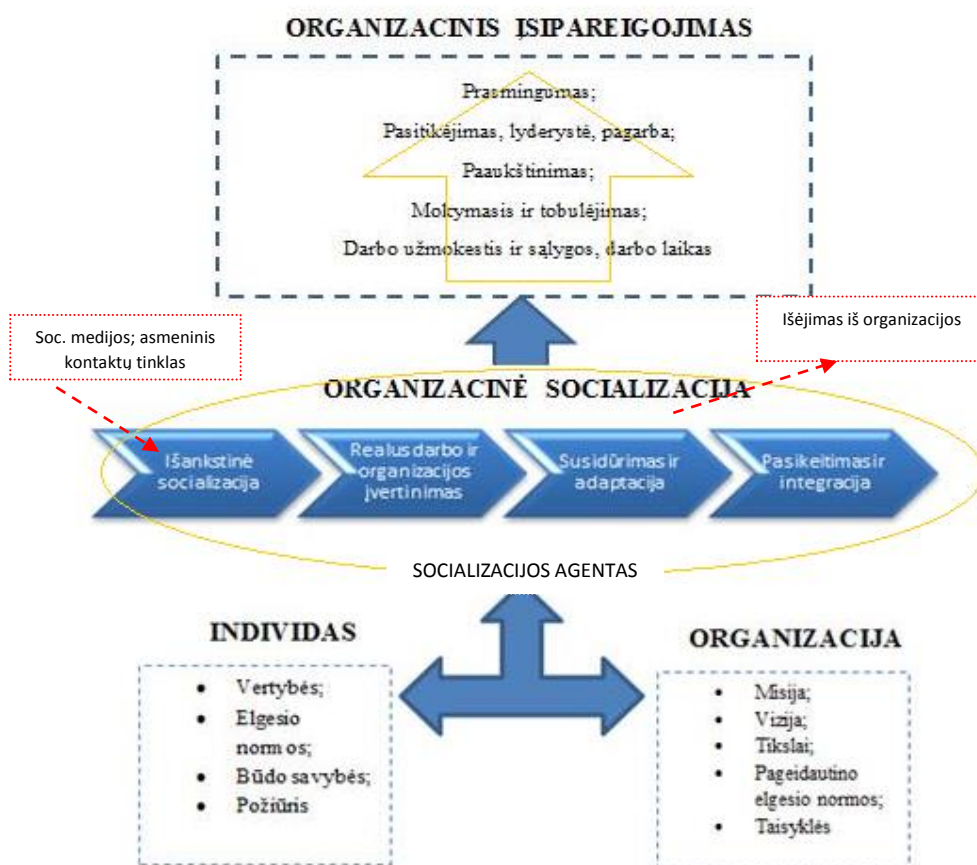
ORGANIZACINIS ĮSIPAREIGOJIMAS

Prasmingumas;

Pasitikėjimas, lyderystė, pagarba;

Paaukštinimas;

Mokymasis ir tobulėjimas;

Darbo užmokestis ir sąlygos, darbo laikas

Soc. medijos; asmeninis kontaktų tinklas

Išėjimas iš organizacijos

ORGANIZACINĖ SOCIALIZACIJA

Išankstinė socializacija

Realus darbo ir organizacijos įvertinimas

Susidūrimas ir adaptacija

Pasikeitimas ir integracija

SOCIALIZACIJOS AGENTAS

INDIVIDAS

- Vertybės;
- Elgesio normos;
- Būdo savybės;
- Požiūris

ORGANIZACIJA

- Misija;
- Vizija;
- Tikslai;
- Pageidautino elgesio normos;
- Taisyklės